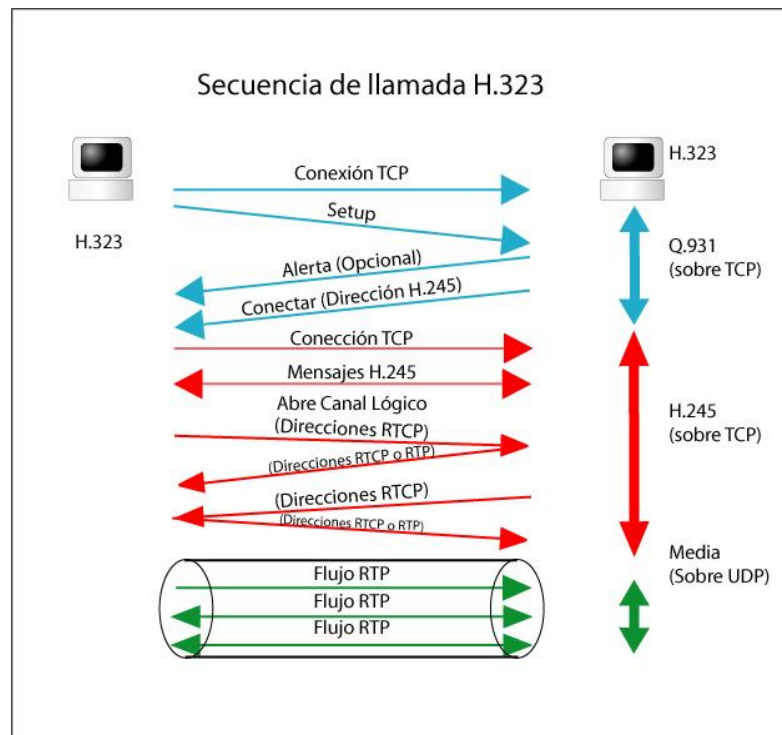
Secuencia de llamada H.323

H.323

H.323

Conexión TCP

Setup

Alerta (Opcional)

Conectar (Dirección H.245)

Q.931 (sobre TCP)

Conección TCP

Mensajes H.245

Abre Canal Lógico (Direcciones RTCP)

(Direcciones RTCP o RTP)

(Direcciones RTCP)

(Direcciones RTCP o RTP)

H.245 (sobre TCP)

Flujo RTP

Flujo RTP

Flujo RTP

Media (Sobre UDP)